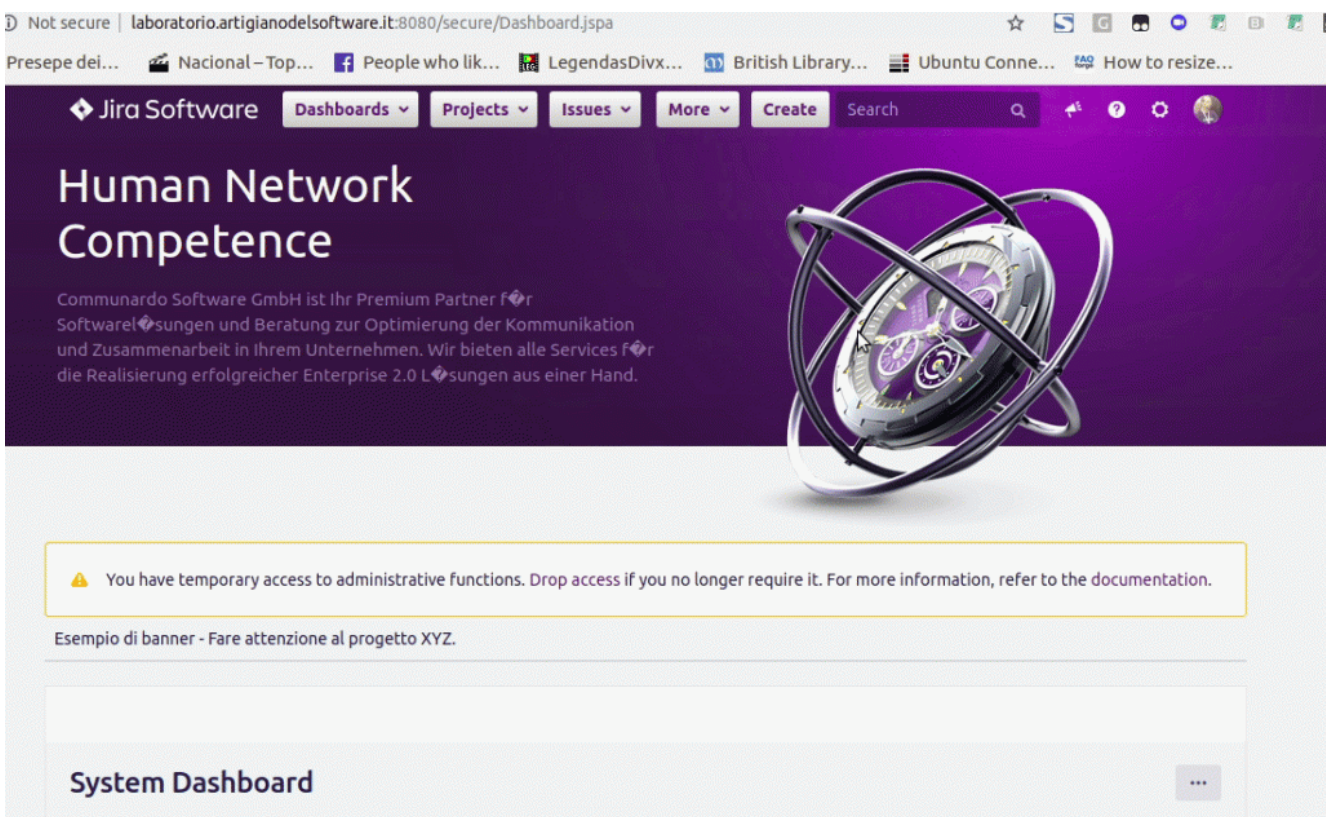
Not secure | laboratorio.artigianodelsoftware.it:8080/secure/Dashboard.jspa

Presepe dei... Nacional – Top... People who lik... LegendasDivx... British Library... Ubuntu Conne... How to resize...

Jira Software Dashboards Projects Issues More Create Search

Human Network Competence

Communardo Software GmbH ist Ihr Premium Partner f�r Softwarel�sungen und Beratung zur Optimierung der Kommunikation und Zusammenarbeit in Ihrem Unternehmen. Wir bieten alle Services f�r die Realisierung erfolgreicher Enterprise 2.0 L�sungen aus einer Hand.

You have temporary access to administrative functions. Drop access if you no longer require it. For more information, refer to the documentation.

Esempio di banner - Fare attenzione al progetto XYZ.

System Dashboard

...